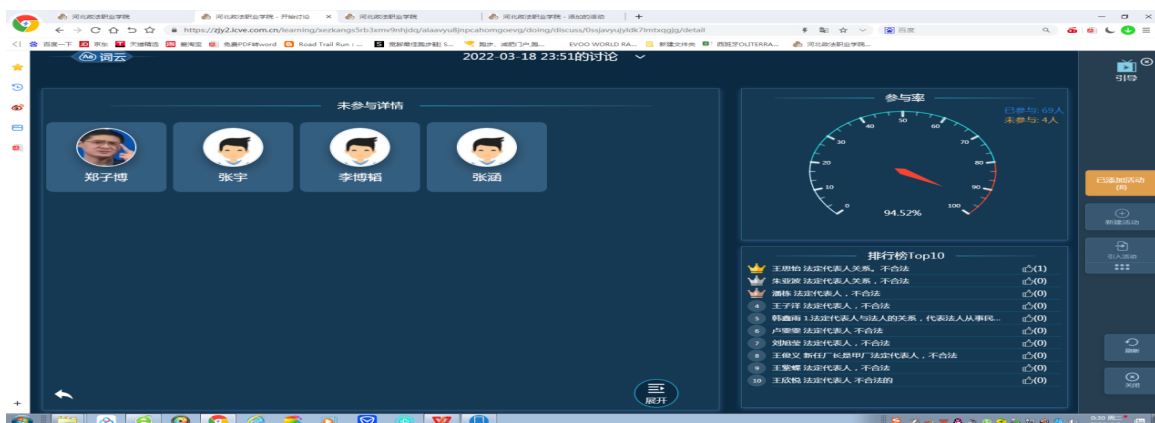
河北政法职业学院 | 河北政法职业学院 - 开始讨论 | 河北政法职业学院 | 河北政法职业学院 - 添加的活动 | +

https://zjy2.icve.com.cn/learning/sezkangs5rb3emv9nhjdq/alaavyu8jnpcahomgoevg/doing/discuss/0ssjavyujykdk7lmtxqgjg/detail

百度

百度一下 | 京东 | 天猫精选 | 爱淘宝 | 免费PDF转word | Road Trail Run : ... | 觉醒者(刑法学教材) S... | 跑步、减肥门户 跑... | EVOO WORLD RA... | 新建文件夹 | 西班牙OLITERRA... | 河北政法职业学院...

词云

2022-03-18 23:51的讨论

未参与详情

郑子博

张宇

李博韬

张涵

展开

参与率

已参与: 69人
未参与: 4人

0 10 20 30 40 50 60 70 80 90 100

94.52%

排行榜Top10

| | | |
|---|---|---|
| | 王思怡 法定代表人关系。不合法 | (1) |
| | 朱亚娜 法定代表人关系，不合法 | (0) |
| | 潘栋 法定代表人，不合法 | (0) |
| 4 | 王子洋 法定代表人，不合法 | (0) |
| 5 | 韩鑫雨 1.法定代表人与法人的关系，代表法人从事民... | (0) |
| 6 | 卢娅璇 法定代表人 不合法 | (0) |
| 7 | 刘旭莹 法定代表人，不合法 | (0) |
| 8 | 王俊义 新任厂长是甲厂法定代表人，不合法 | (0) |
| 9 | 王擎辉 法定代表人，不合法 | (0) |
| 10 | 王欣悦 法定代表人 不合法的 | (0) |

引导

已添加活动 (8)

新建活动

引入活动

刷新

关闭